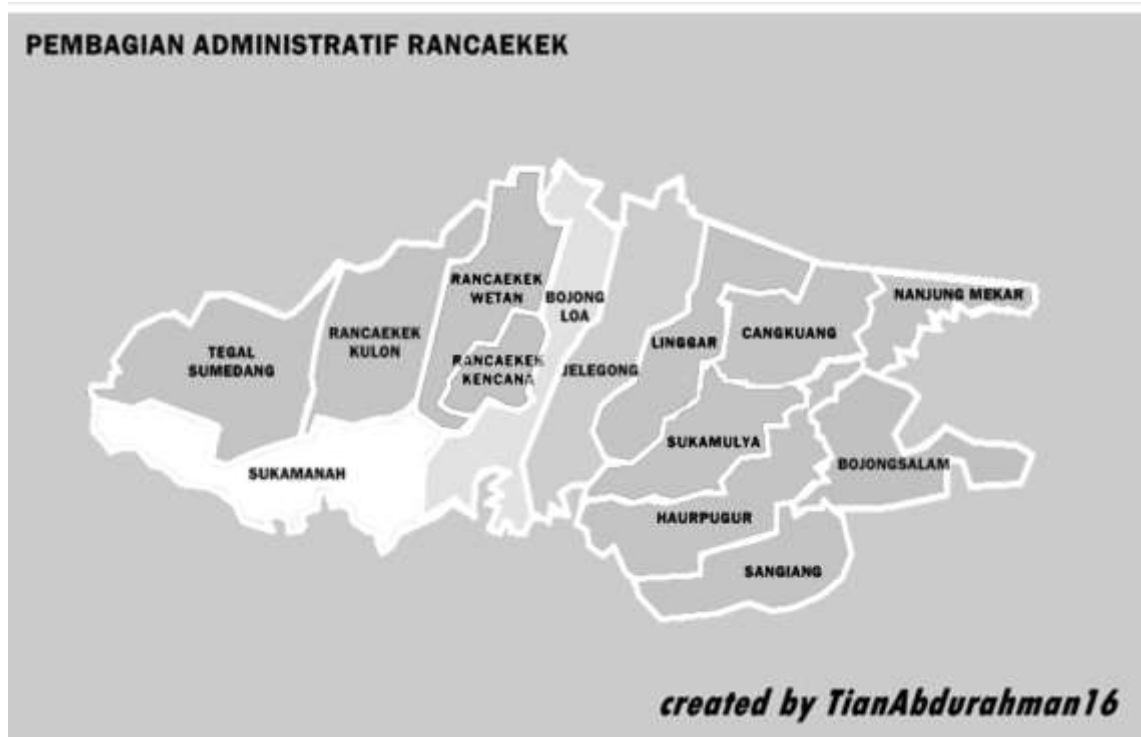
PEMBAGIAN ADMINISTRATIF RANCAEKEK

RANCAEKEK WETAN

BOJONG LOA

NANJUNG MEKAR

RANCAEKEK KULON

TEGAL SUMEDANG

RANCAEKEK KENCANA

JELEGONG

LINGGAR

CANGKUANG

SUKAMULYA

SUKAMANAH

BOJONGSALAM

HAURPUGUR

SANGIANG

created by TianAbdurahman16